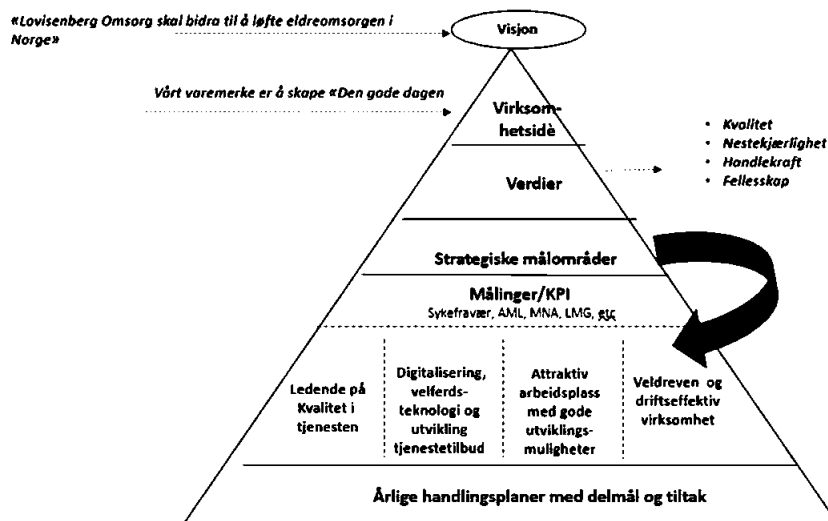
«Lovisenberg Omsorg skal bidra til å løfte eldreomsorgen i Norge»

Visjon

Vårt varemerke er å skape «Den gode dagen

Virksomhetsidè

- Kvalitet
- Nestekjærlighet
- Handlekraft
- Fellesskap

Verdier

Strategiske målområder

Målinger/KPI
Sykefravær, AML, MNA, LMG, etc

Ledende på Kvalitet i tjenesten

Digitalisering, velferdsteknologi og utvikling tjenestetilbud

Attraktiv arbeidsplass med gode utviklingsmuligheter

Veldreven og driftseffektiv virksomhet

Årlige handlingsplaner med delmål og tiltak